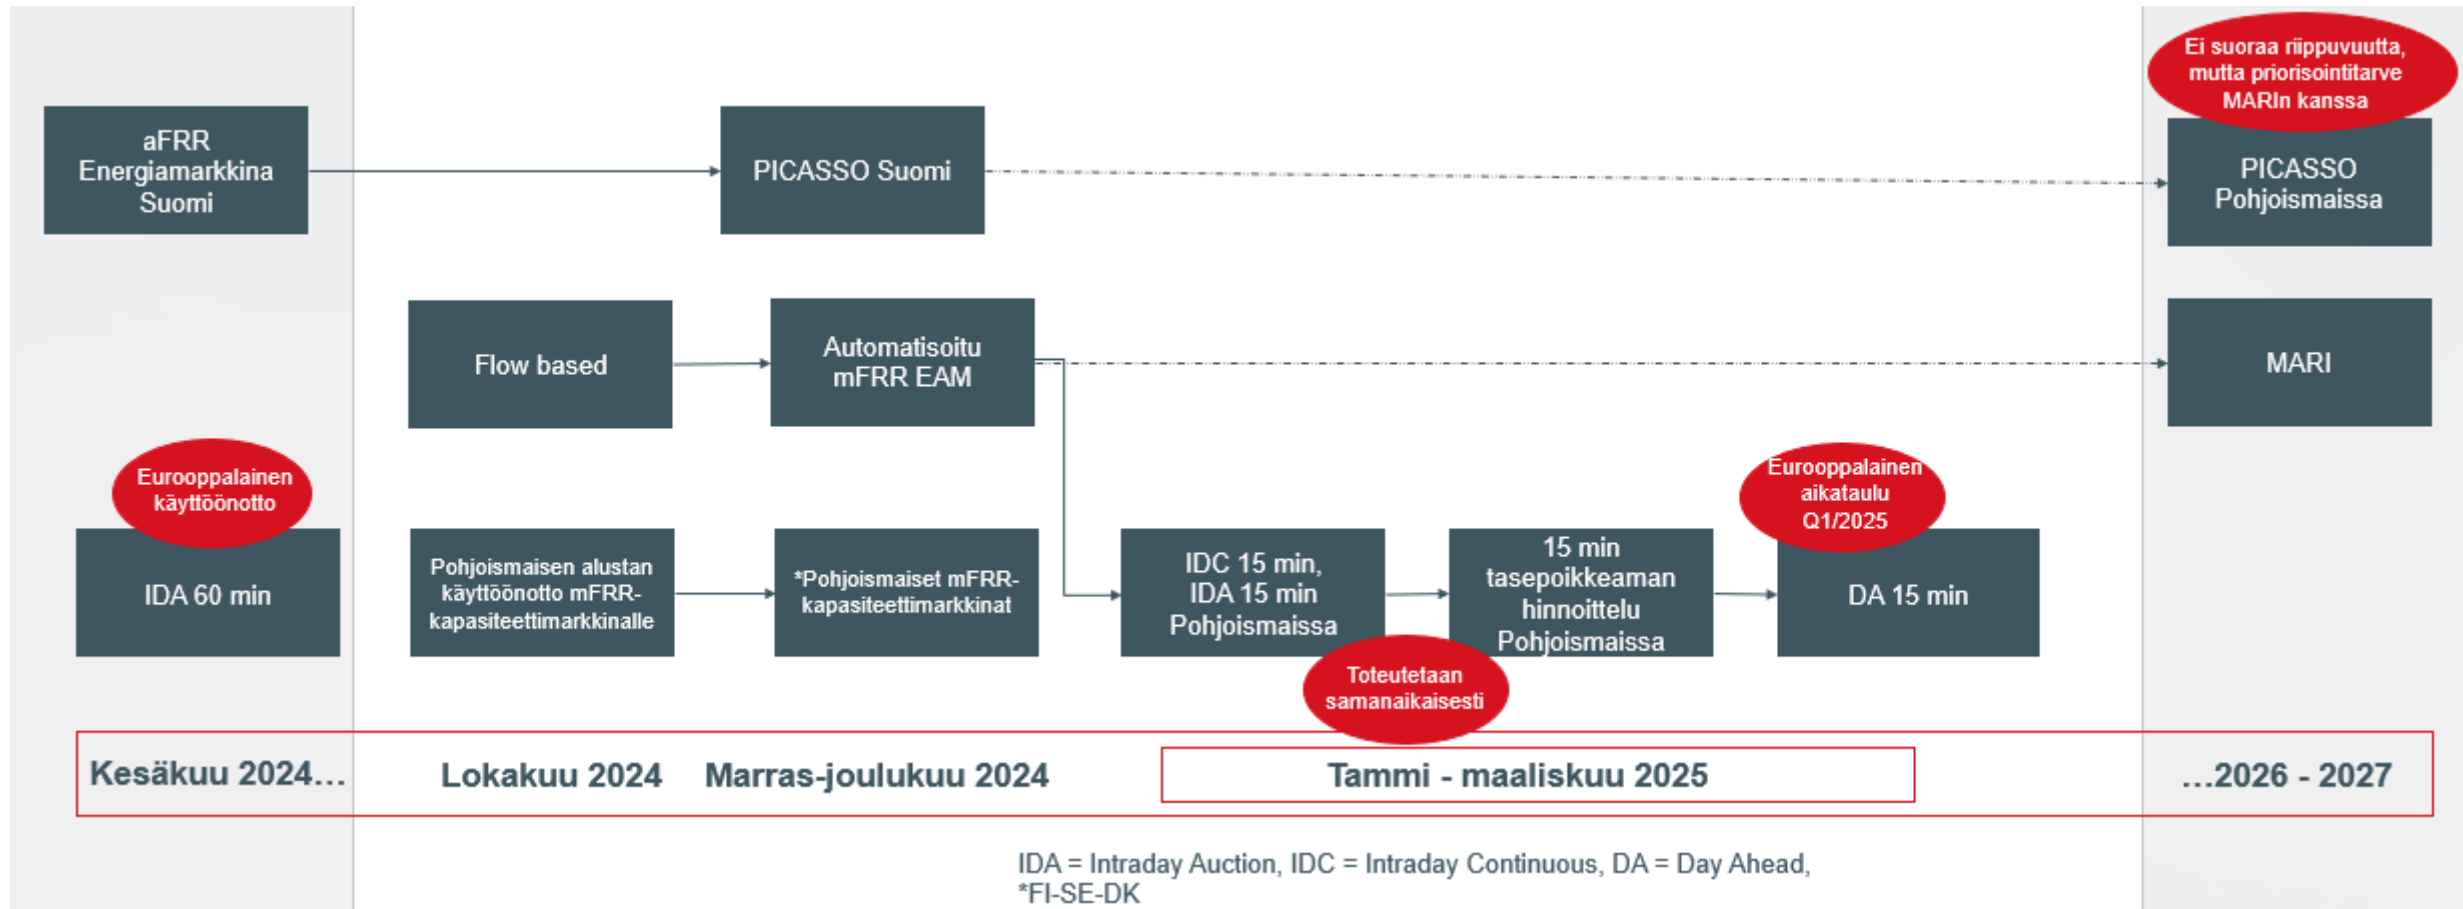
Ei suoraa riippuvuutta, mutta priorisointitarve MARIn kanssa

aFRR Energiamarkkina Suomi

PICASSO Suomi

PICASSO Pohjoismaissa

Flow based

Automatisoitu mFRR EAM

MARI

Eurooppalainen käyttöönotto

IDA 60 min

Pohjoismaisen alustan käyttöönotto mFRR-kapasiteettimarkkinalle

*Pohjoismaiset mFRR-kapasiteettimarkkinat

IDC 15 min, IDA 15 min Pohjoismaissa

15 min tasepoikkeaman hinnoittelu Pohjoismaissa

Eurooppalainen aikataulu Q1/2025

DA 15 min

Toteutetaan samanaikaisesti

Kesäkuu 2024… Lokakuu 2024 Marras-joulukuu 2024 Tammi - maaliskuu 2025 …2026 - 2027

IDA = Intraday Auction, IDC = Intraday Continuous, DA = Day Ahead,
*FI-SE-DK